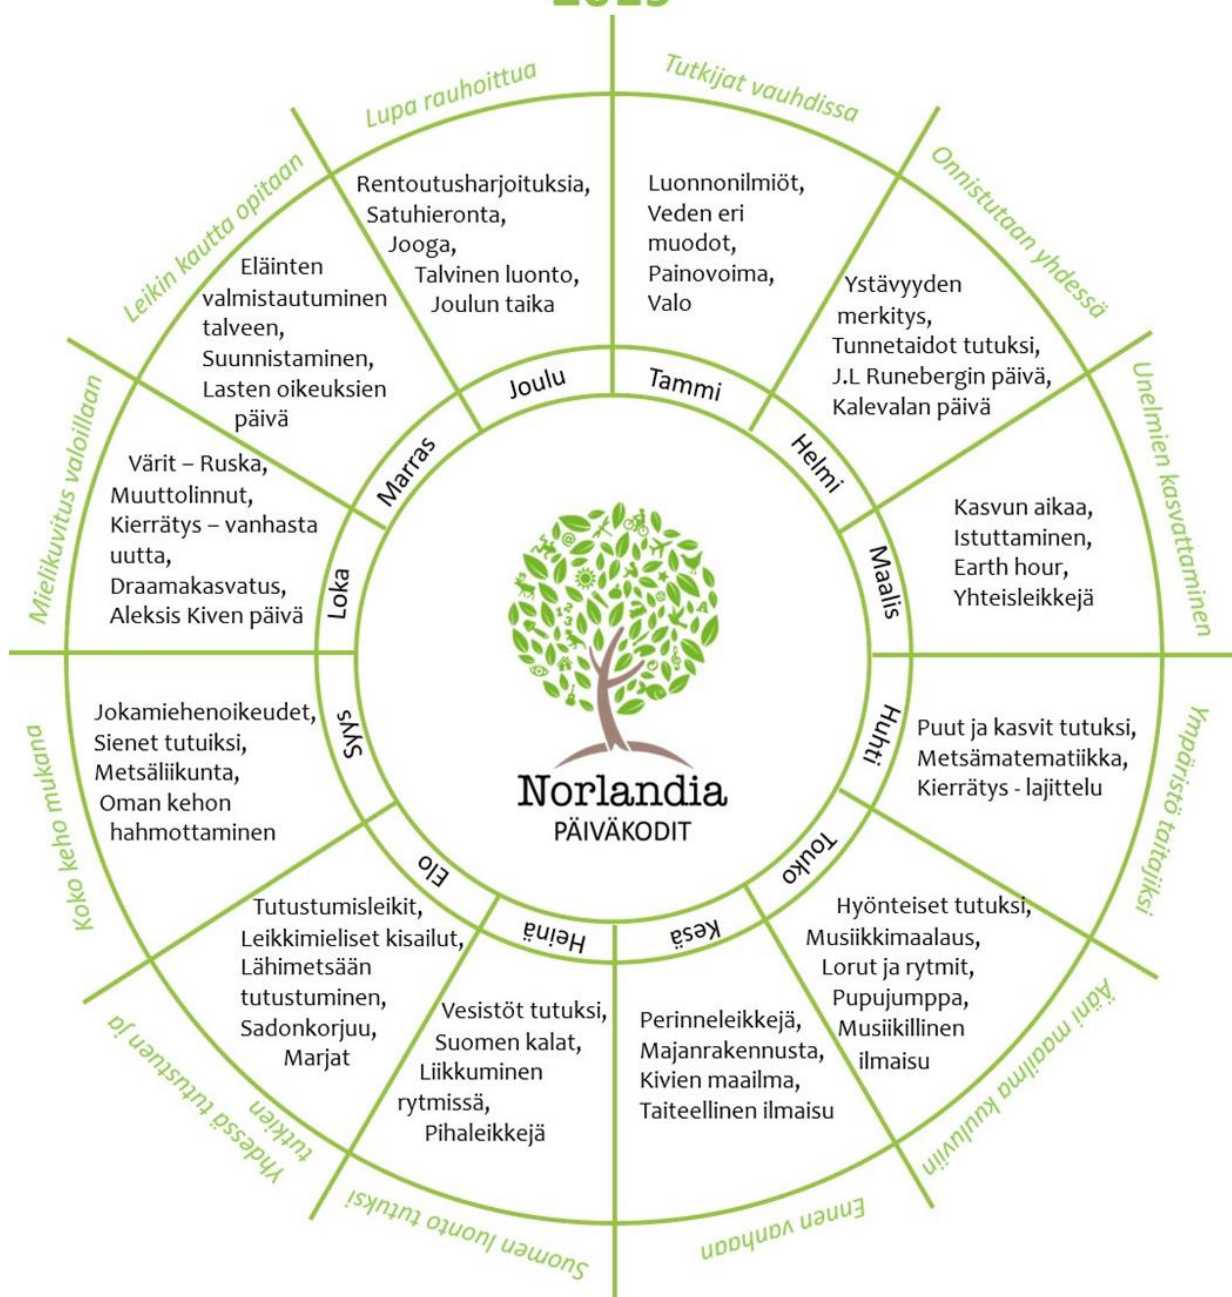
Tutkijat vauhdissa

Tammi

Luonnonilmiöt, Veden eri muodot, Painovoima, Valo

Onnistutaan yhdessä

Helmi

Ystävyyden merkitys, Tunnetaidot tutuksi, J.L Runebergin päivä, Kalevalan päivä

Unelmien kasvattaminen

Maalis

Kasvun aikaa, Istuttaminen, Earth hour, Yhteisleikkejä

Ympäristö taitajiksi

Huhti

Puut ja kasvit tutuksi, Metsämatematiikka, Kierrätys - lajittelu

Ääni maailma kuuluviin

Touko

Hyönteiset tutuksi, Musiikkimaalaus, Lorut ja rytmit, Pupujumppa, Musiikillinen ilmaisu

Ennen vanhaan

Kesä

Perinneleikkejä, Majanrakennusta, Kivien maailma, Taiteellinen ilmaisu

Suomen luonto tutuksi

Heinä

Vesistöt tutuksi, Suomen kalat, Liikkuminen rytmissä, Pihaleikkejä

Yhdessä tutustuen ja tutkien

Elo

Tutustumisleikit, Leikkimieliset kisailut, Lähimetsään tutustuminen, Sadonkorjuu, Marjat

Koko keho mukana

Syys

Jokamiehenoikeudet, Sienet tutuiksi, Metsäliikunta, Oman kehon hahmottaminen

Mielikuvitus valoillaan

Loka

Värit – Ruska, Muuttolinnut, Kierrätys – vanhasta uutta, Draamakasvatus, Aleksis Kiven päivä

Leikin kautta opitaan

Marras

Eläinten valmistautuminen talveen, Suunnistaminen, Lasten oikeuksien päivä

Lupa rauhoittua

Joulu

Rentoutusharjoituksia, Satuhieronta, Jooga, Talvinen luonto, Joulun taika

Norlandia
PÄIVÄKODIT